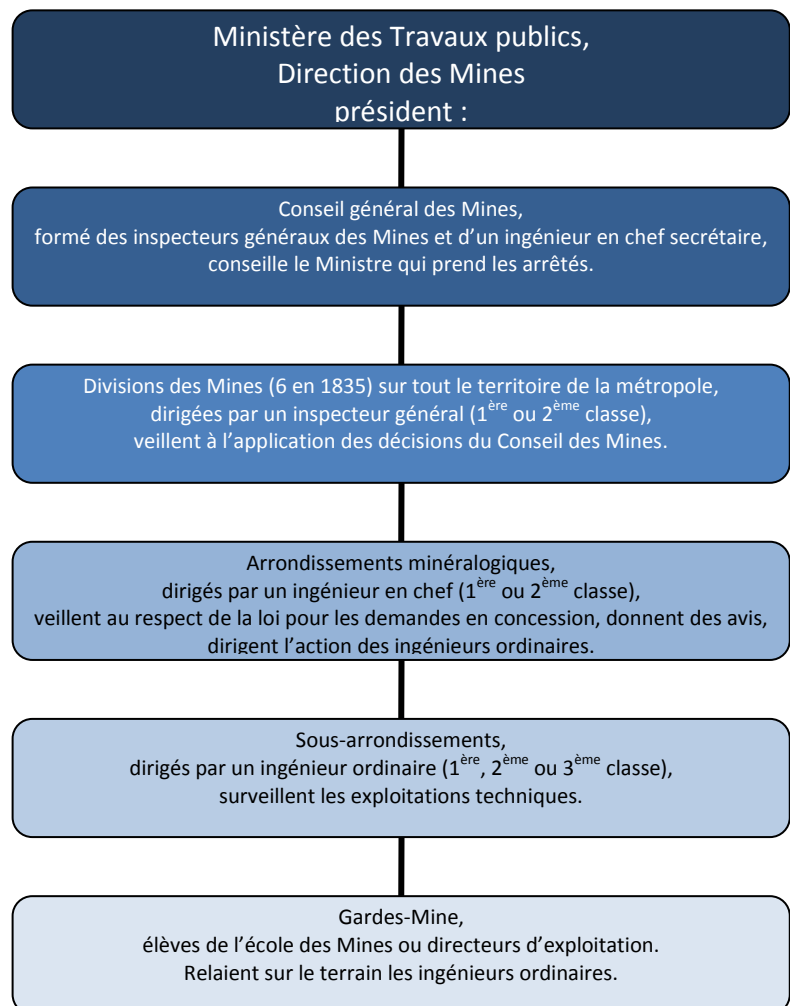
Ministère des Travaux publics,
Direction des Mines
président :

Conseil général des Mines,
formé des inspecteurs généraux des Mines et d'un ingénieur en chef secrétaire,
conseille le Ministre qui prend les arrêtés.

Divisions des Mines (6 en 1835) sur tout le territoire de la métropole,
dirigées par un inspecteur général (1$^{ère}$ ou 2$^{ème}$ classe),
veillent à l'application des décisions du Conseil des Mines.

Arrondissements minéralogiques,
dirigés par un ingénieur en chef (1$^{ère}$ ou 2$^{ème}$ classe),
veillent au respect de la loi pour les demandes en concession, donnent des avis,
dirigent l'action des ingénieurs ordinaires.

Sous-arrondissements,
dirigés par un ingénieur ordinaire (1$^{ère}$, 2$^{ème}$ ou 3$^{ème}$ classe),
surveillent les exploitations techniques.

Gardes-Mine,
élèves de l'école des Mines ou directeurs d'exploitation.
Relaient sur le terrain les ingénieurs ordinaires.